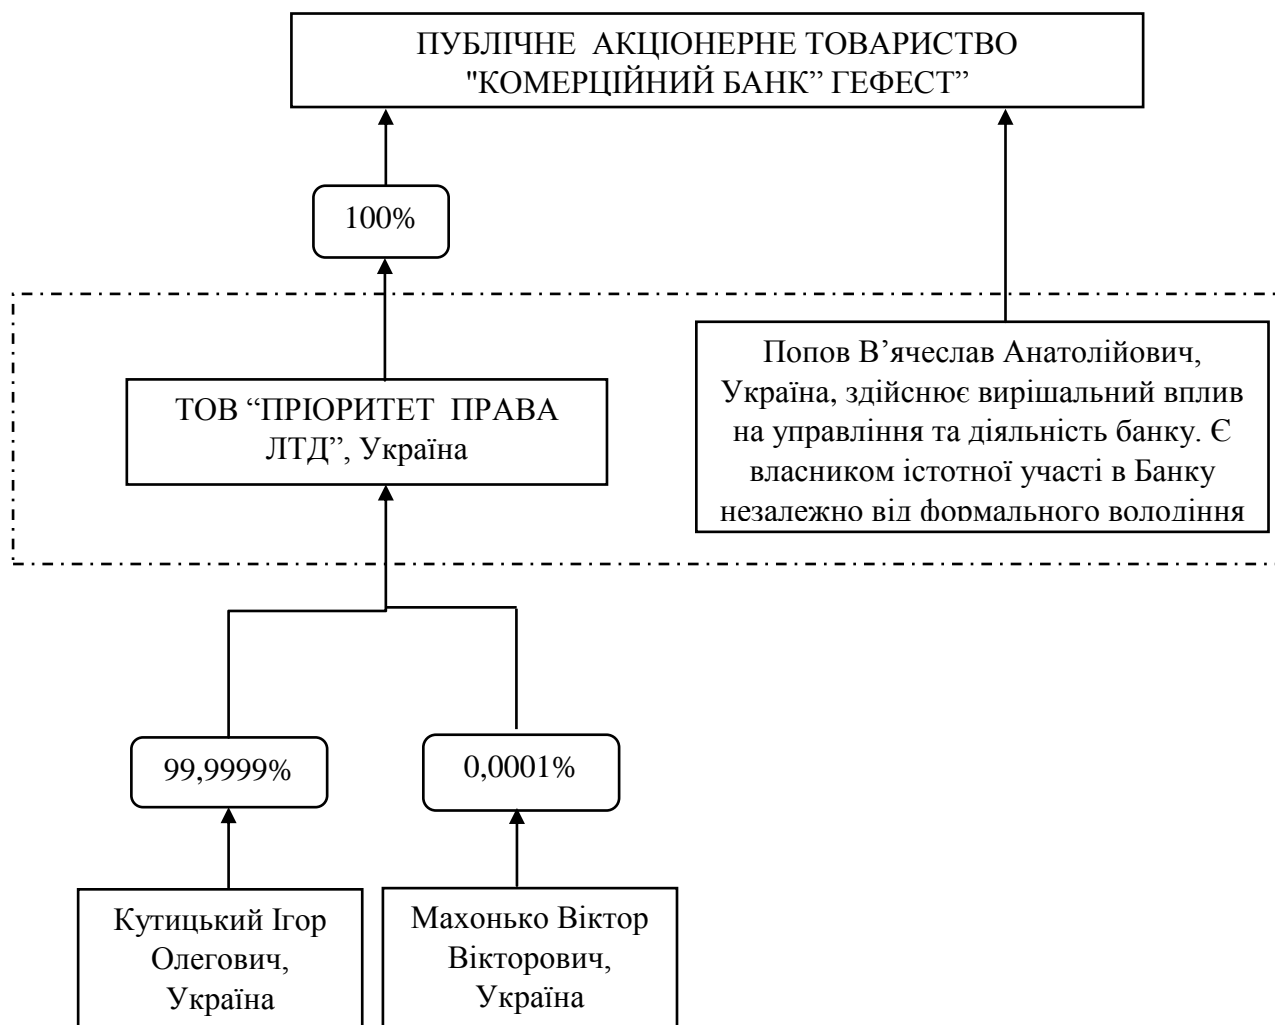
ПУБЛІЧНЕ АКЦІОНЕРНЕ ТОВАРИСТВО "КОМЕРЦІЙНИЙ БАНК" ГЕФЕСТ"

100%

ТОВ "ПРІОРИТЕТ ПРАВА ЛТД", Україна

Попов В'ячеслав Анатолійович, Україна, здійснює вирішальний вплив на управління та діяльність банку. Є власником істотної участі в Банку незалежно від формального володіння

99,9999%

0,0001%

Кутицький Ігор Олегович, Україна

Махонько Віктор Вікторович, Україна